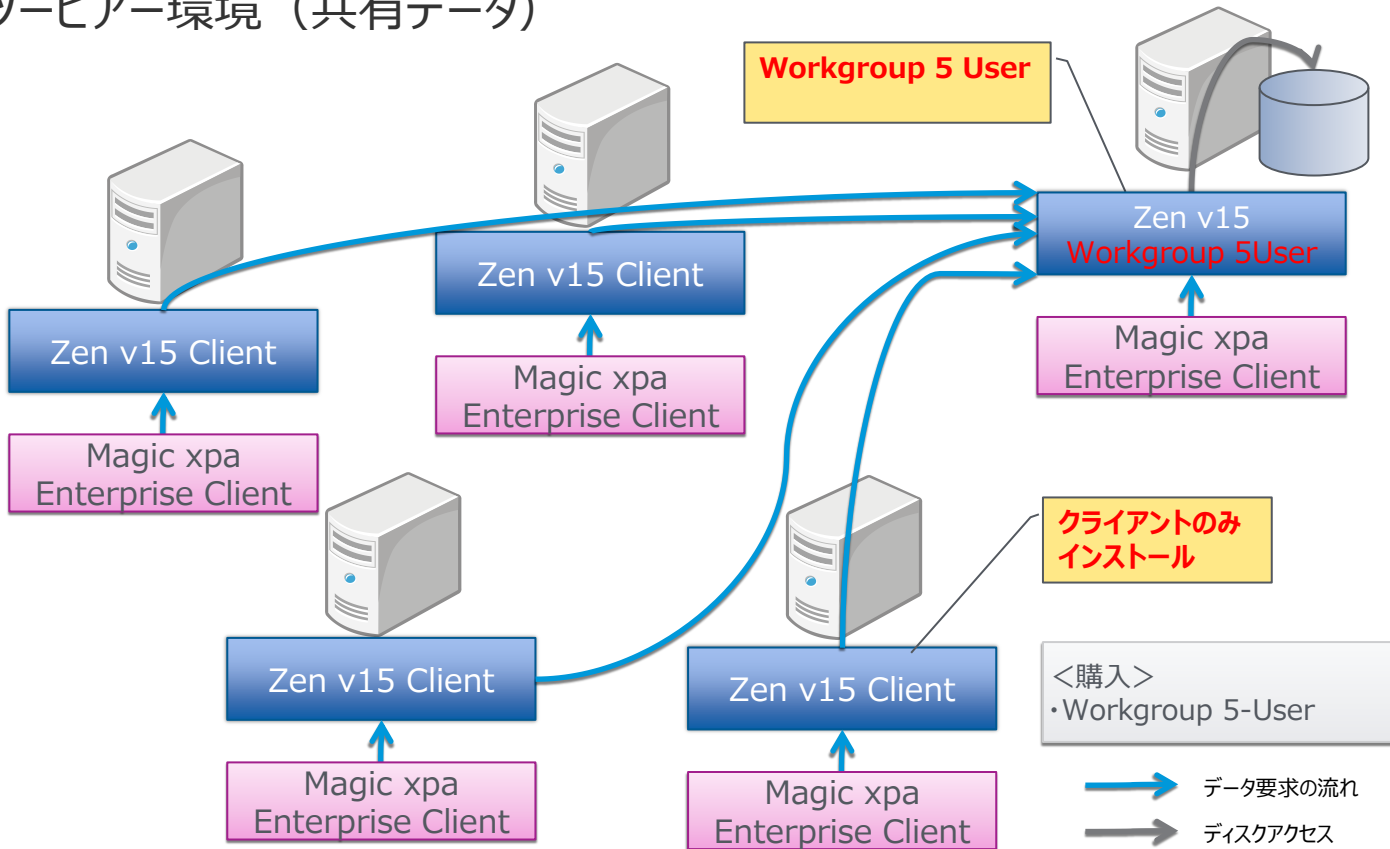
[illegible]ーピアー環境（共有データ）

Workgroup 5 User

Zen v15
Workgroup 5User

Magic xpa
Enterprise Client

Zen v15 Client

Magic xpa
Enterprise Client

Zen v15 Client

Magic xpa
Enterprise Client

クライアントのみ
インストール

Zen v15 Client

Magic xpa
Enterprise Client

Zen v15 Client

Magic xpa
Enterprise Client

<購入>
・Workgroup 5-User

データ要求の流れ

ディスクアクセス